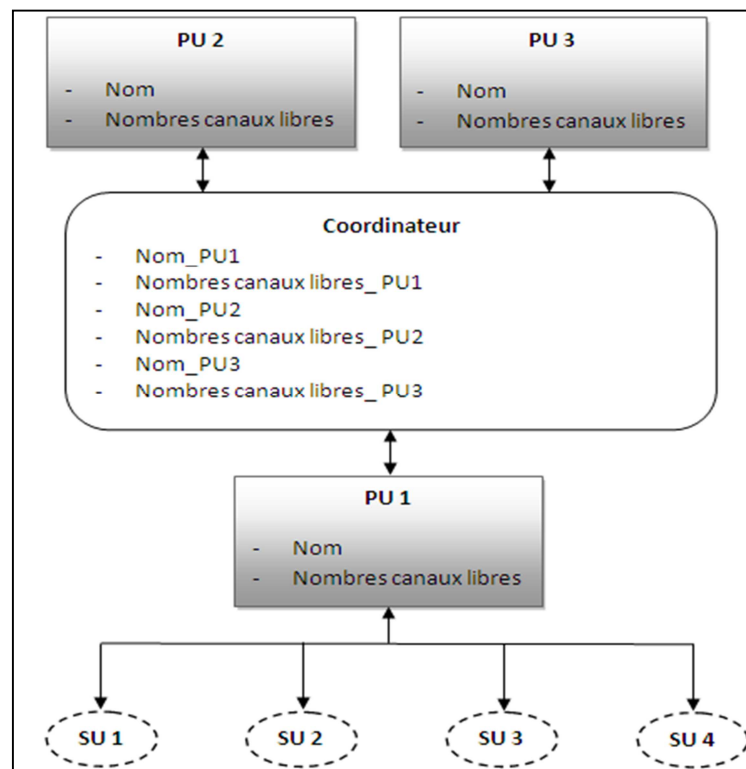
PU 2
- Nom
- Nombres canaux libres

PU 3
- Nom
- Nombres canaux libres

Coordinateur
- Nom_PU1
- Nombres canaux libres_ PU1
- Nom_PU2
- Nombres canaux libres_ PU2
- Nom_PU3
- Nombres canaux libres_ PU3

PU 1
- Nom
- Nombres canaux libres

SU 1
SU 2
SU 3
SU 4